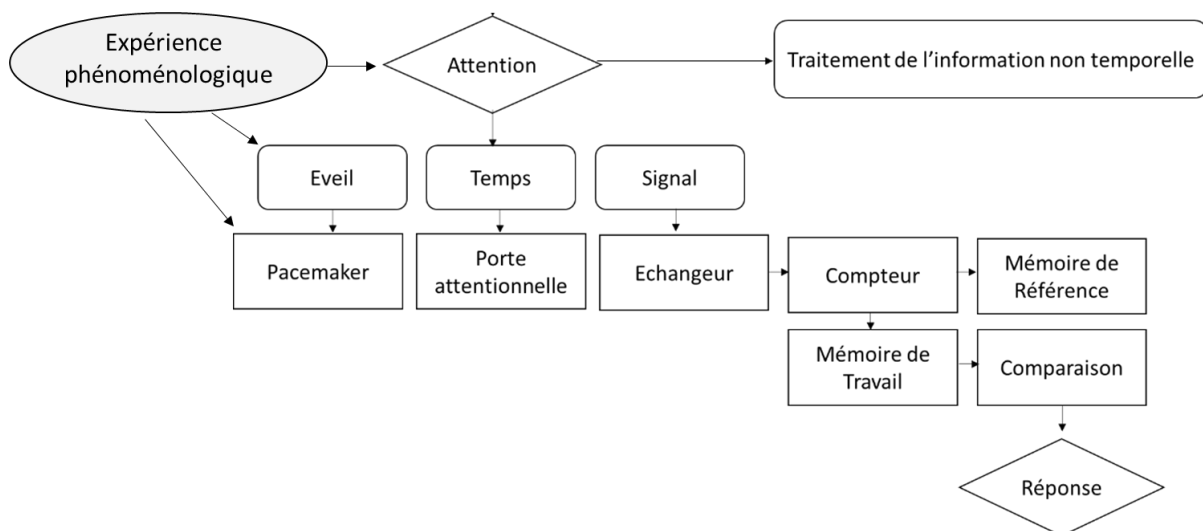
Expérience phénoménologique

Attention

Traitement de l'information non temporelle

Eveil

Temps

Signal

Pacemaker

Porte attentionnelle

Echangeur

Compteur

Mémoire de Référence

Mémoire de Travail

Comparaison

Réponse